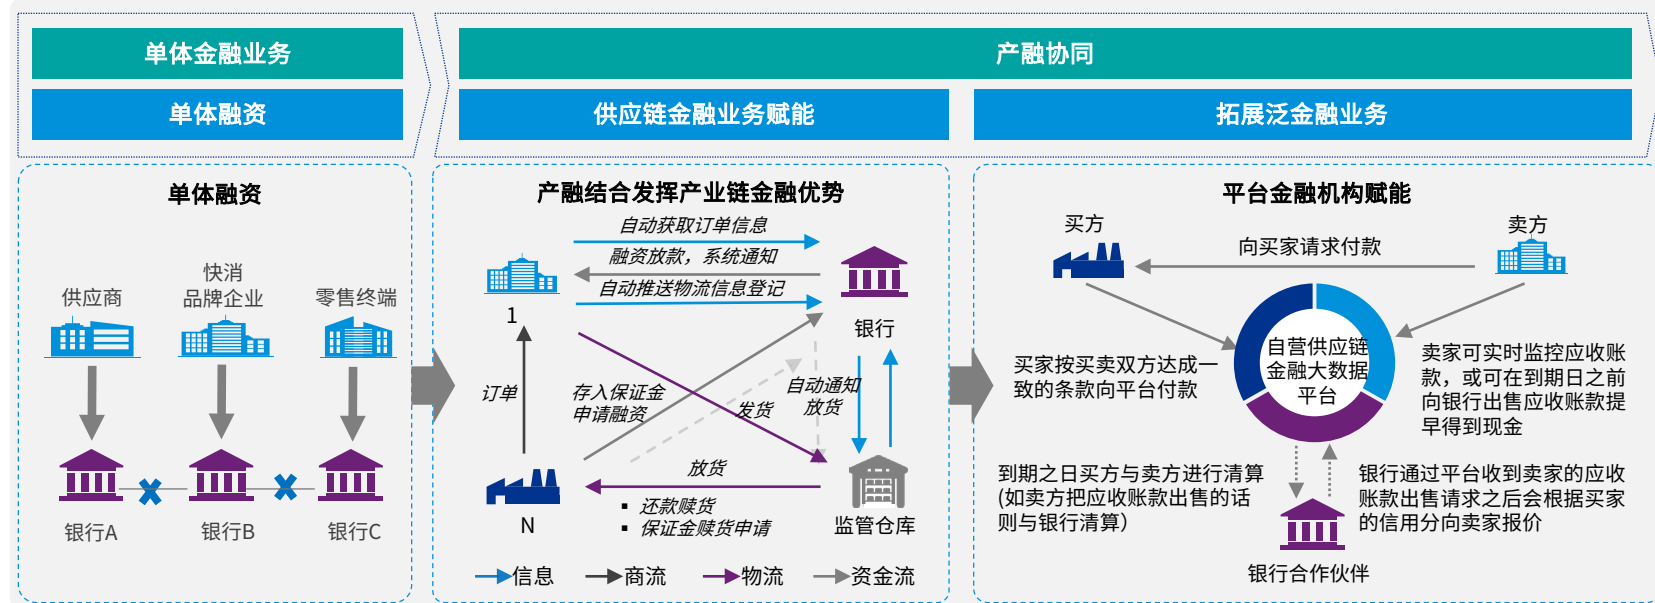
单体金融业务

单体融资

产融协同

供应链金融业务赋能

拓展泛金融业务

单体融资

供应商

快消
品牌企业

零售终端

银行A

银行B

银行C

产融结合发挥产业链金融优势

自动获取订单信息

融资放款，系统通知

自动推送物流信息登记

1

银行

订单

存入保证金
申请融资

发货

自动通知
放货

放货

N

▪ 还款赎货
▪ 保证金赎货申请

监管仓库

信息 商流 物流 资金流

平台金融机构赋能

买方

卖方

向买家请求付款

买家按买卖双方达成一致的条款向平台付款

自营供应链
金融大数据
平台

卖家可实时监控应收账款，或可在到期日之前向银行出售应收账款提早得到现金

到期之日买方与卖方进行清算(如卖方把应收账款出售的话则与银行清算)

银行通过平台收到卖家的应收账款出售请求之后会根据买家的信用分向卖家报价

银行合作伙伴